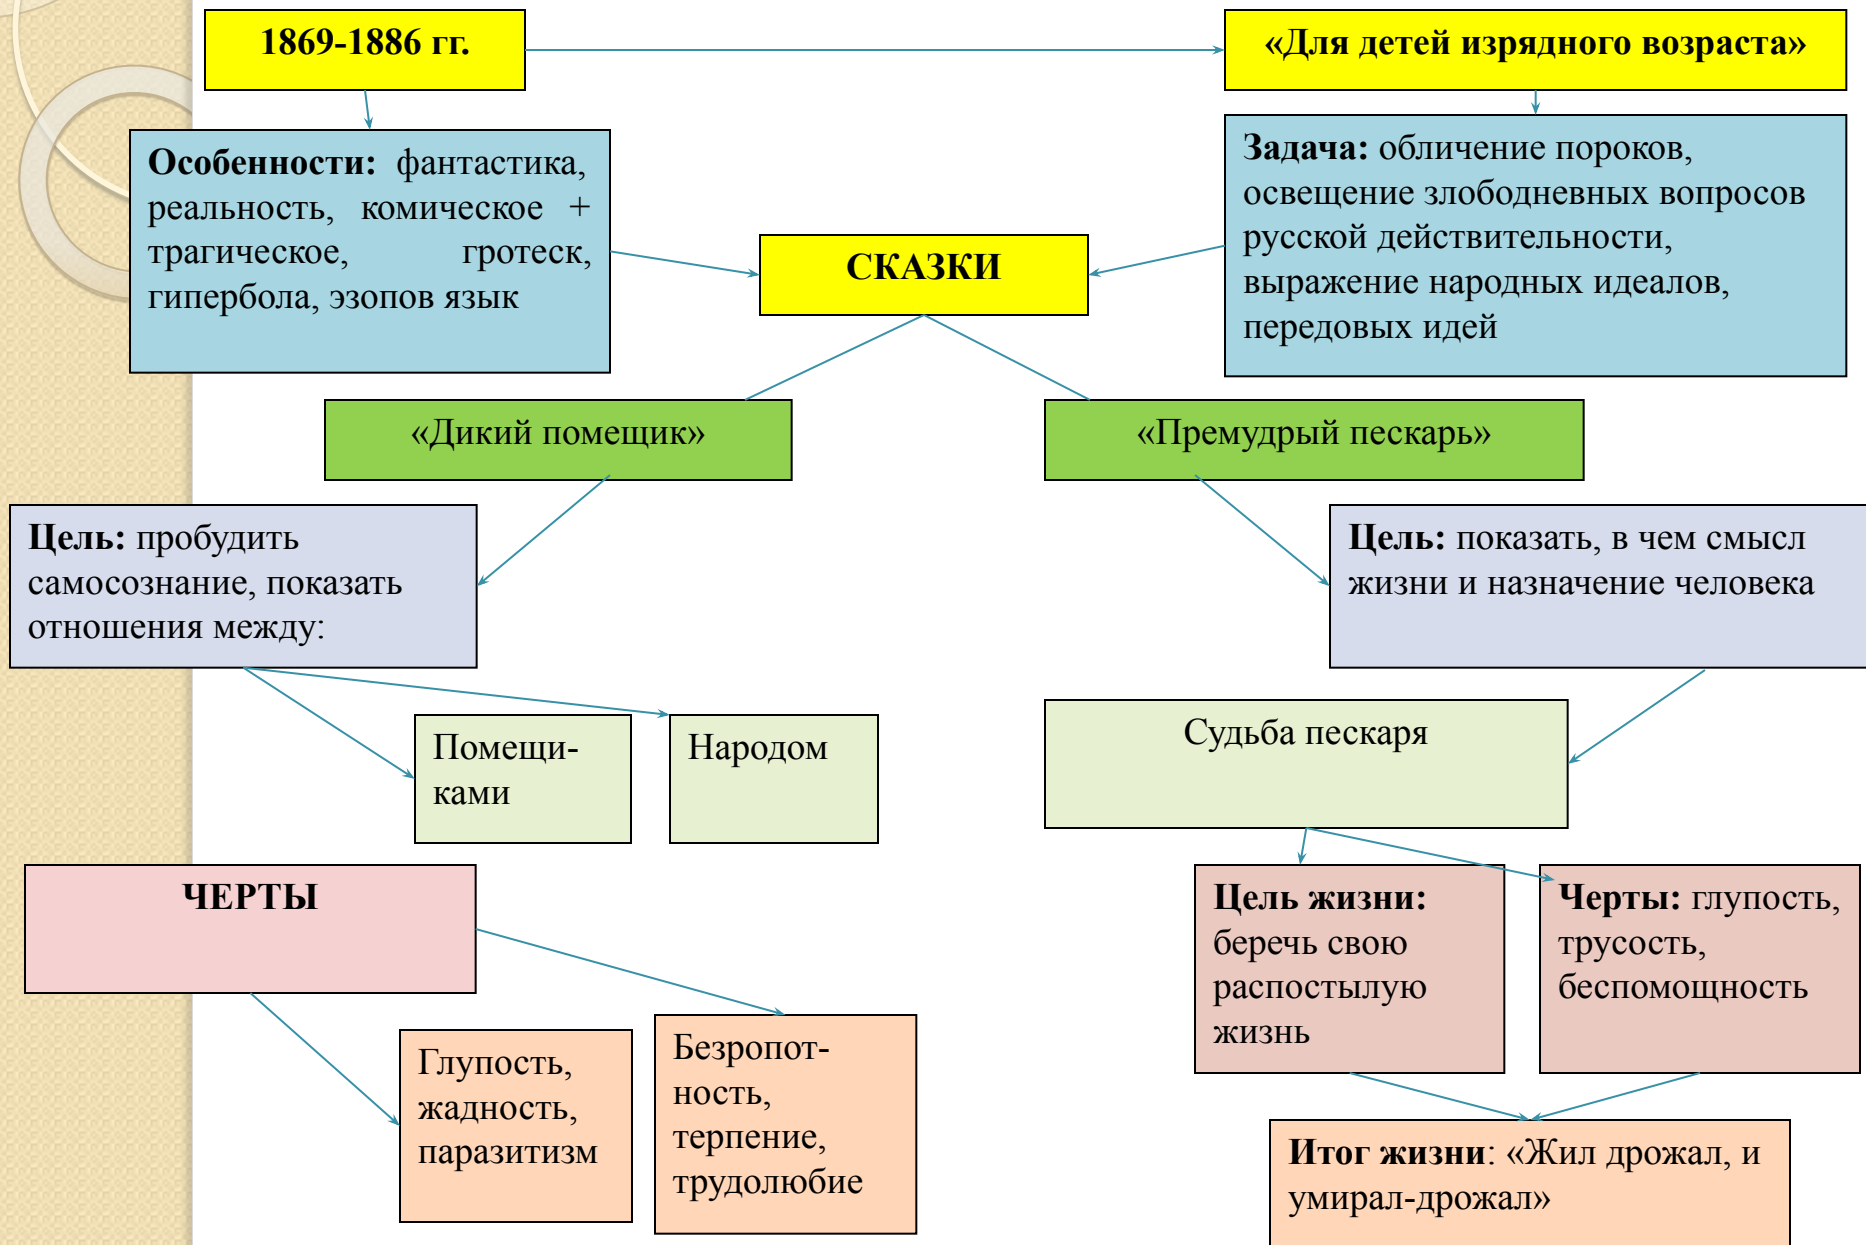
1869-1886 гг.

«Для детей изрядного возраста»

Особенности: фантастика, реальность, комическое + трагическое, гротеск, гипербола, эзопов язык

СКАЗКИ

Задача: обличение пороков, освещение злободневных вопросов русской действительности, выражение народных идеалов, передовых идей

«Дикий помещик»

«Премудрый пескарь»

Цель: пробудить самосознание, показать отношения между:

Цель: показать, в чем смысл жизни и назначение человека

Помещиками

Народом

Судьба пескаря

ЧЕРТЫ

Цель жизни: беречь свою распостылую жизнь

Черты: глупость, трусость, беспомощность

Глупость, жадность, паразитизм

Безропотность, терпение, трудолюбие

Итог жизни: «Жил дрожал, и умирал-дрожал»